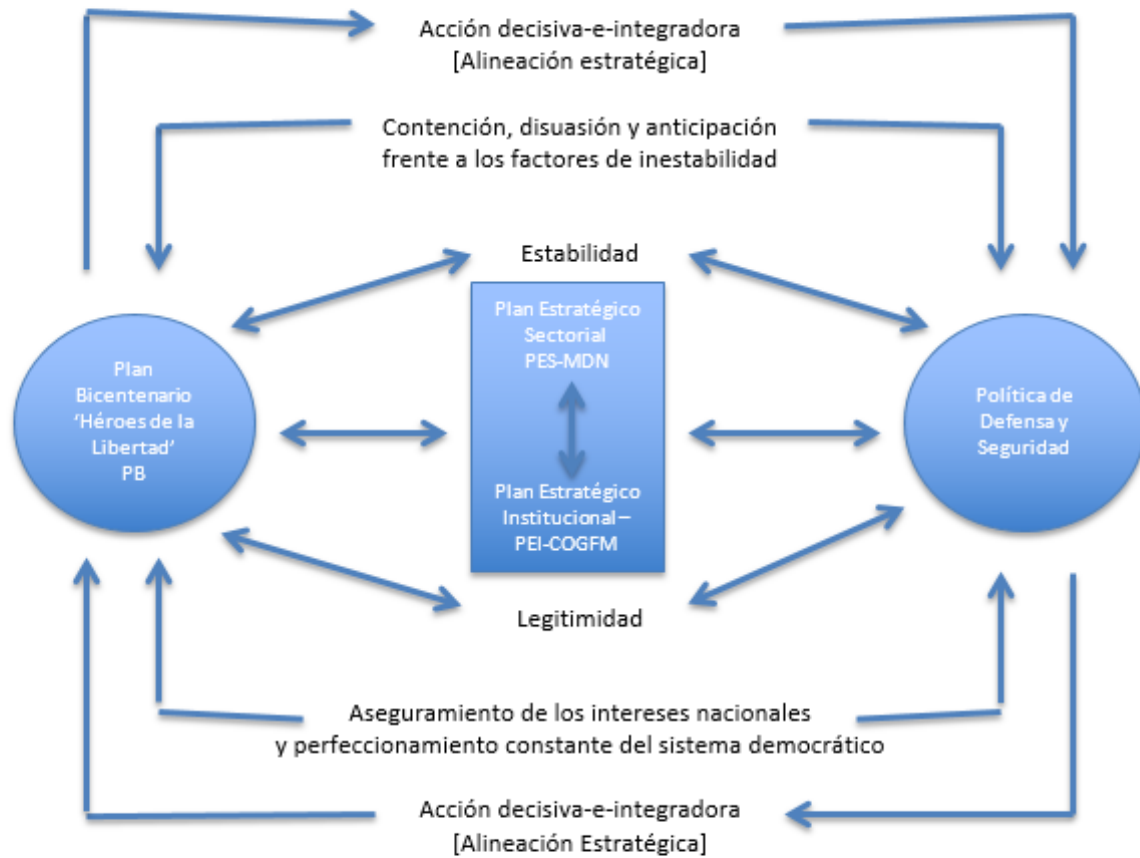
Acción decisiva-e-integradora
[Alineación estratégica]

Contención, disuasión y anticipación frente a los factores de inestabilidad

Estabilidad

Plan Bicentenario 'Héroes de la Libertad' PB

Plan Estratégico Sectorial PES-MDN

Plan Estratégico Institucional – PEI-COGFM

Política de Defensa y Seguridad

Legitimidad

Aseguramiento de los intereses nacionales y perfeccionamiento constante del sistema democrático

Acción decisiva-e-integradora
[Alineación Estratégica]